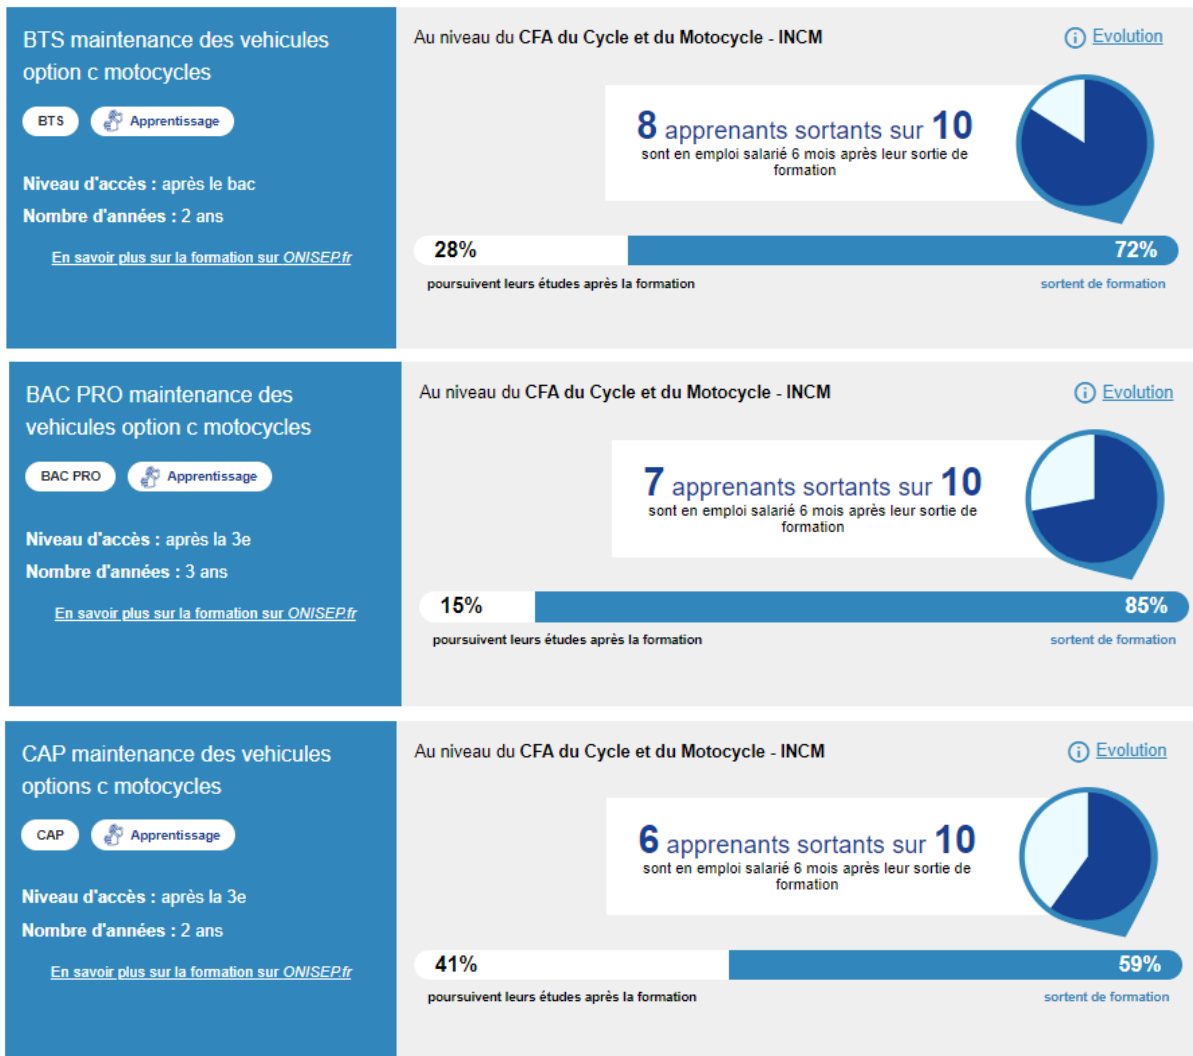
BTS maintenance des vehicules option c motocycles

BTS

Apprentissage

Niveau d'accès : après le bac

Nombre d'années : 2 ans

En savoir plus sur la formation sur ONISEP.fr

Au niveau du CFA du Cycle et du Motocycle - INCM

Evolution

8 apprenants sortants sur 10
sont en emploi salarié 6 mois après leur sortie de formation

28%

72%

poursuivent leurs études après la formation

sortent de formation

BAC PRO maintenance des vehicules option c motocycles

BAC PRO

Apprentissage

Niveau d'accès : après la 3e

Nombre d'années : 3 ans

En savoir plus sur la formation sur ONISEP.fr

Au niveau du CFA du Cycle et du Motocycle - INCM

Evolution

7 apprenants sortants sur 10
sont en emploi salarié 6 mois après leur sortie de formation

15%

85%

poursuivent leurs études après la formation

sortent de formation

CAP maintenance des vehicules options c motocycles

CAP

Apprentissage

Niveau d'accès : après la 3e

Nombre d'années : 2 ans

En savoir plus sur la formation sur ONISEP.fr

Au niveau du CFA du Cycle et du Motocycle - INCM

Evolution

6 apprenants sortants sur 10
sont en emploi salarié 6 mois après leur sortie de formation

41%

59%

poursuivent leurs études après la formation

sortent de formation